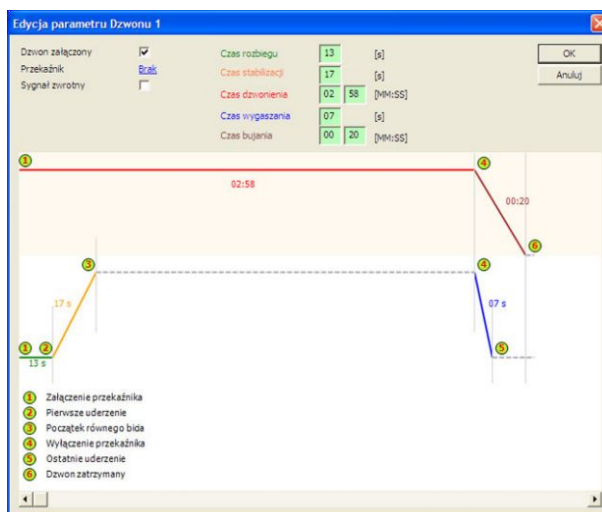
Edycja parametru Dzwonu 1

Dzwon załączony
Przekaźnik Brak
Sygnał zwrotny

Czas rozbiegu 13 [s]
Czas stabilizacji 17 [s]
Czas dzwonienia 02 58 [MM:SS]
Czas wygaszania 07 [s]
Czas bujania 00 20 [MM:SS]

OK
Anuluj

1
4
02:58
00:20
6
3
4
17 s
07 s
1 2
5
13 s

1 Załączenie przekaźnika
2 Pierwsze uderzenie
3 Początek równego bida
4 Wyłączenie przekaźnika
5 Ostatnie uderzenie
6 Dzwon zatrzymany